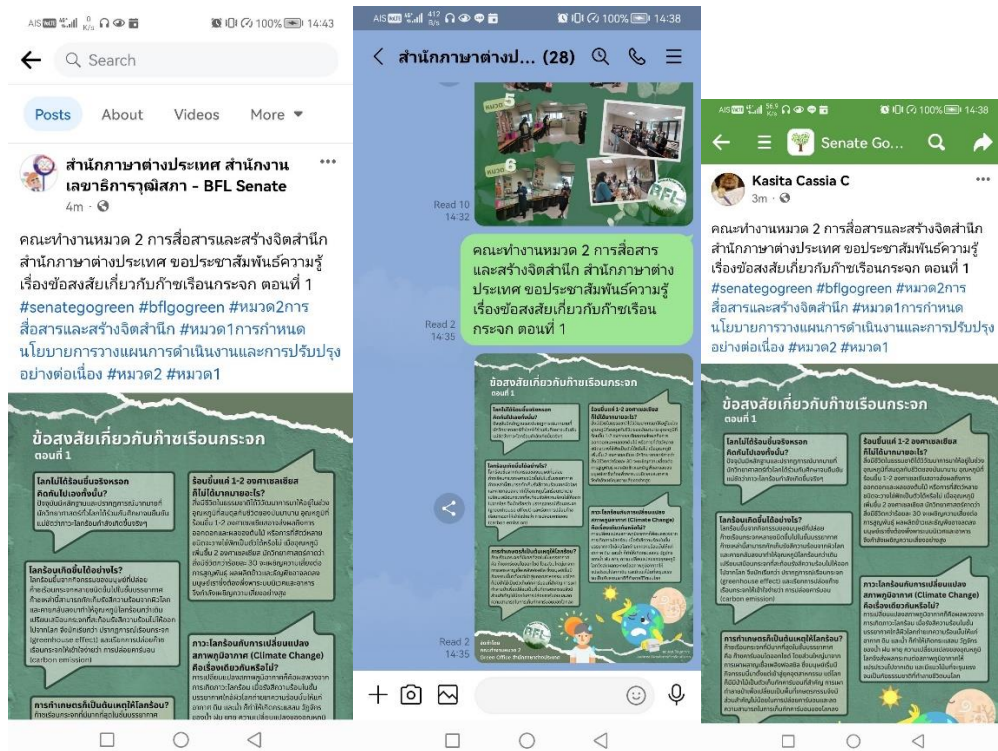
AIS 100% 14:43

Search

Posts About Videos More

สำนักภาษาต่างประเทศ สำนักงานเลขาธิการวุฒิสภา - BFL Senate
4m

คณะทำงานหมวด 2 การสื่อสารและสร้างจิตสำนึก สำนักภาษาต่างประเทศ ขอประชาสัมพันธ์ความรู้ เรื่องข้อสงสัยเกี่ยวกับก๊าซเรือนกระจก ตอนที่ 1 #senategogreen #bflgogreen #หมวด2การสื่อสารและสร้างจิตสำนึก #หมวด1การกำหนดนโยบายการวางแผนการดำเนินงานและการปรับปรุงอย่างต่อเนื่อง #หมวด2 #หมวด1

ข้อสงสัยเกี่ยวกับก๊าซเรือนกระจก
ตอนที่ 1

โลกไม่ได้ร้อนขึ้นจริงหรอก คิดกันไปเองทั้งนั้น?

ร้อนขึ้นแค่ 1-2 องศาเซลเซียส ก็ไม่ได้มากมายอะไร?

โลกร้อนเกิดขึ้นได้อย่างไร?

ภาวะโลกร้อนกับการเปลี่ยนแปลงสภาพภูมิอากาศ (Climate Change) คือเรื่องเดียวกันหรือไม่?

(greenhouse effect)
(carbon emission)

การทำเกษตรก็เป็นต้นเหตุให้โลกร้อน?

AIS 100% 14:38

สำนักภาษาต่างป... (28)

Read 10
14:32

คณะทำงานหมวด 2 การสื่อสารและสร้างจิตสำนึก สำนักภาษาต่างประเทศ ขอประชาสัมพันธ์ความรู้ เรื่องข้อสงสัยเกี่ยวกับก๊าซเรือนกระจก ตอนที่ 1

Read 2
14:35

ข้อสงสัยเกี่ยวกับก๊าซเรือนกระจก
ตอนที่ 1

BFL

Read 2
14:35

AIS 100% 14:38

Senate Go...

Kasita Cassia C
3m

คณะทำงานหมวด 2 การสื่อสารและสร้างจิตสำนึก สำนักภาษาต่างประเทศ ขอประชาสัมพันธ์ความรู้ เรื่องข้อสงสัยเกี่ยวกับก๊าซเรือนกระจก ตอนที่ 1 #senategogreen #bflgogreen #หมวด2การสื่อสารและสร้างจิตสำนึก #หมวด1การกำหนดนโยบายการวางแผนการดำเนินงานและการปรับปรุงอย่างต่อเนื่อง #หมวด2 #หมวด1

ข้อสงสัยเกี่ยวกับก๊าซเรือนกระจก
ตอนที่ 1

โลกไม่ได้ร้อนขึ้นจริงหรอก คิดกันไปเองทั้งนั้น?

ร้อนขึ้นแค่ 1-2 องศาเซลเซียส ก็ไม่ได้มากมายอะไร?

โลกร้อนเกิดขึ้นได้อย่างไร?

(greenhouse effect)
(carbon emission)

ภาวะโลกร้อนกับการเปลี่ยนแปลงสภาพภูมิอากาศ (Climate Change) คือเรื่องเดียวกันหรือไม่?

การทำเกษตรก็เป็นต้นเหตุให้โลกร้อน?